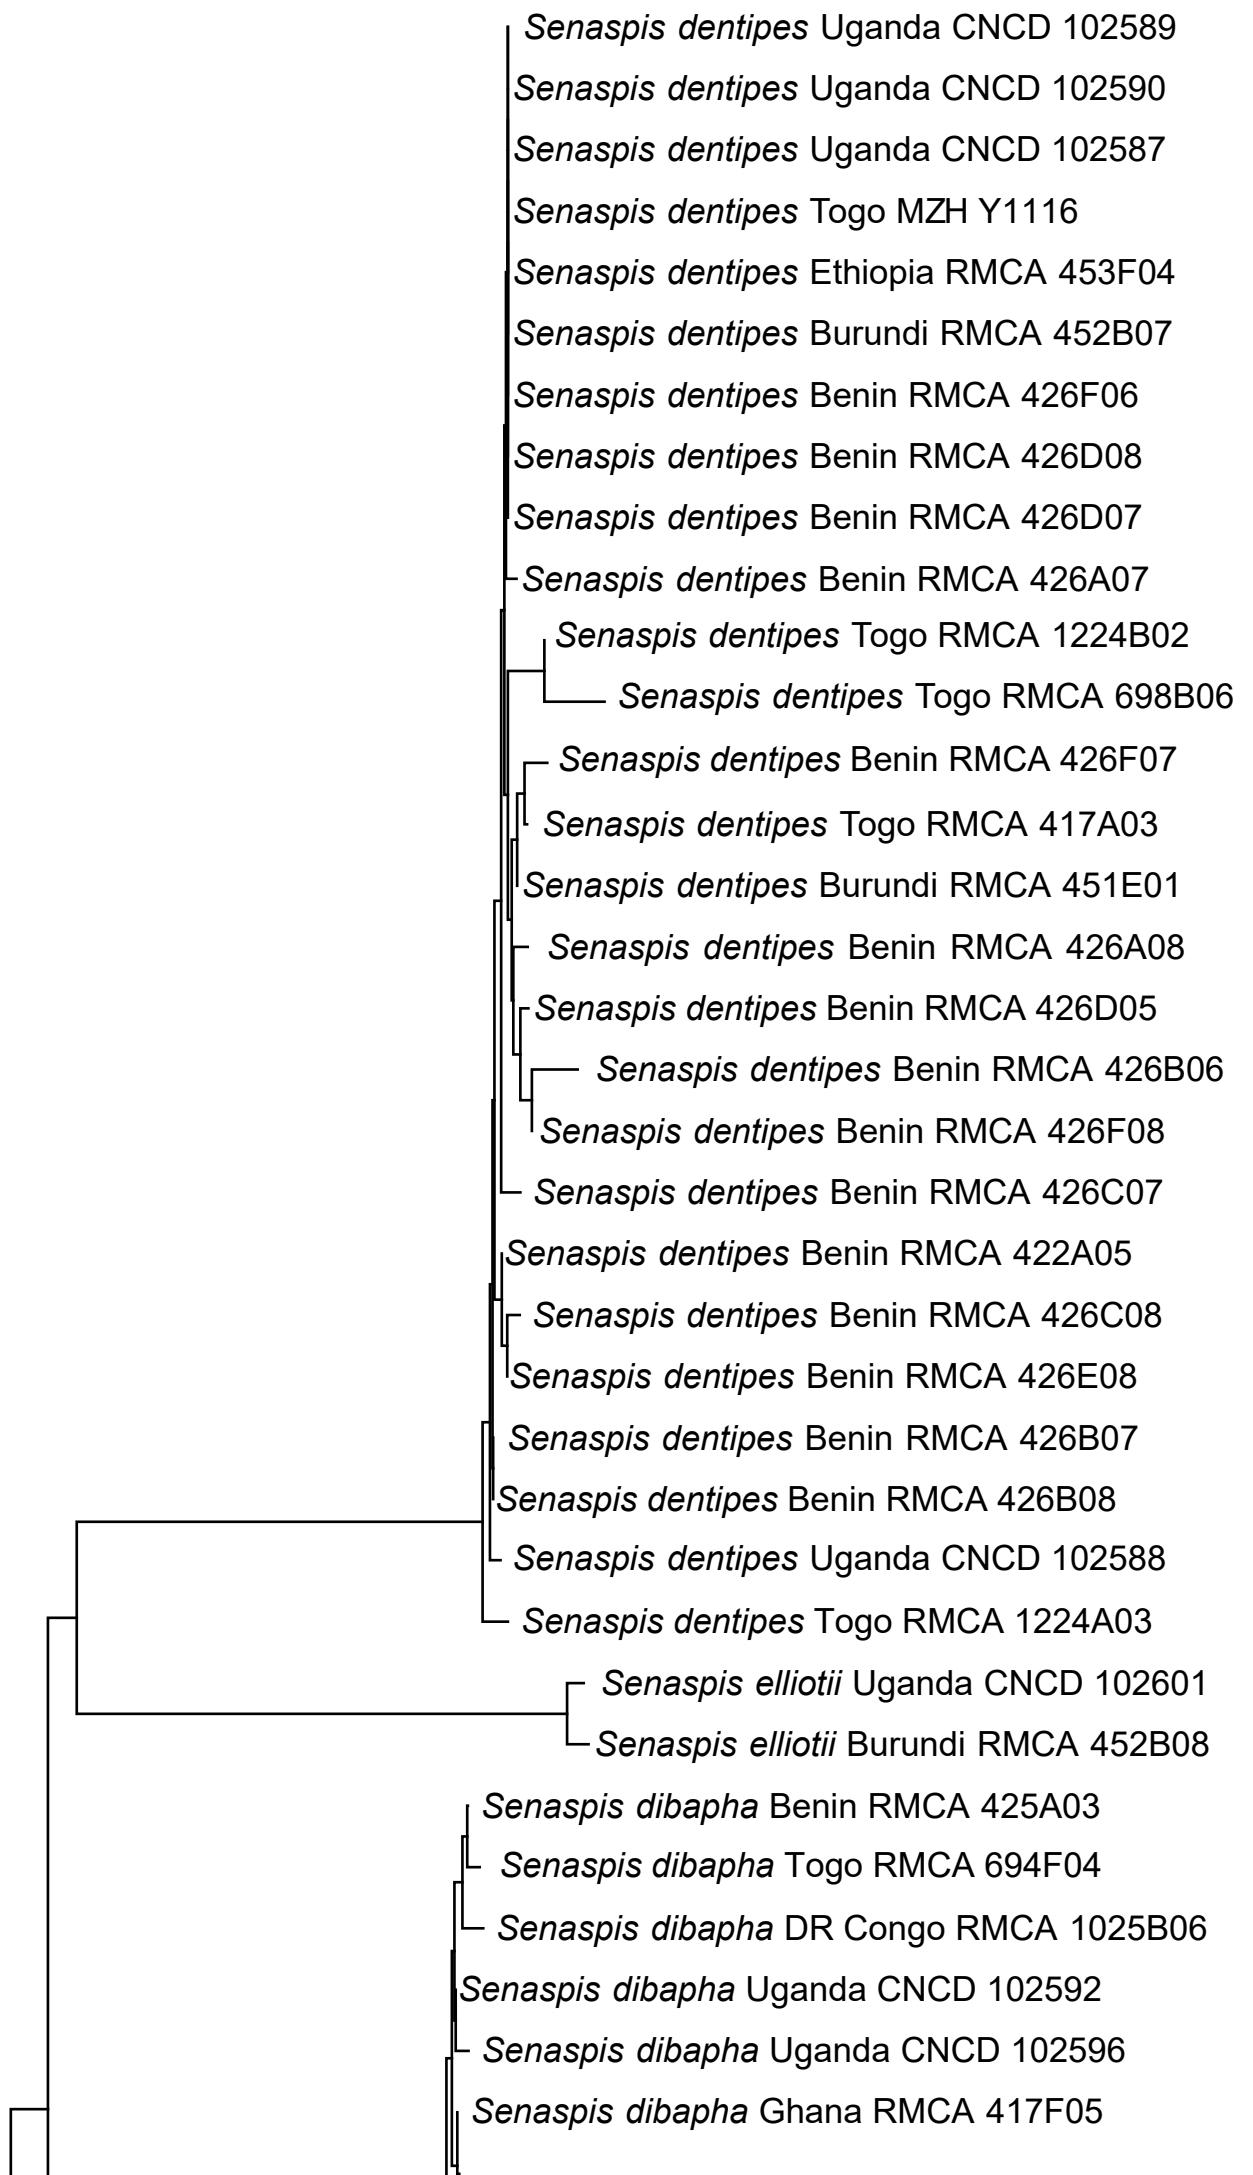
Senaspis dentipes Uganda CNCD 102589
Senaspis dentipes Uganda CNCD 102590
Senaspis dentipes Uganda CNCD 102587
Senaspis dentipes Togo MZH Y1116
Senaspis dentipes Ethiopia RMCA 453F04
Senaspis dentipes Burundi RMCA 452B07
Senaspis dentipes Benin RMCA 426F06
Senaspis dentipes Benin RMCA 426D08
Senaspis dentipes Benin RMCA 426D07
Senaspis dentipes Benin RMCA 426A07
Senaspis dentipes Togo RMCA 1224B02
Senaspis dentipes Togo RMCA 698B06
Senaspis dentipes Benin RMCA 426F07
Senaspis dentipes Togo RMCA 417A03
Senaspis dentipes Burundi RMCA 451E01
Senaspis dentipes Benin RMCA 426A08
Senaspis dentipes Benin RMCA 426D05
Senaspis dentipes Benin RMCA 426B06
Senaspis dentipes Benin RMCA 426F08
Senaspis dentipes Benin RMCA 426C07
Senaspis dentipes Benin RMCA 422A05
Senaspis dentipes Benin RMCA 426C08
Senaspis dentipes Benin RMCA 426E08
Senaspis dentipes Benin RMCA 426B07
Senaspis dentipes Benin RMCA 426B08
Senaspis dentipes Uganda CNCD 102588
Senaspis dentipes Togo RMCA 1224A03
Senaspis elliotii Uganda CNCD 102601
Senaspis elliotii Burundi RMCA 452B08
Senaspis dibapha Benin RMCA 425A03
Senaspis dibapha Togo RMCA 694F04
Senaspis dibapha DR Congo RMCA 1025B06
Senaspis dibapha Uganda CNCD 102592
Senaspis dibapha Uganda CNCD 102596
Senaspis dibapha Ghana RMCA 417F05